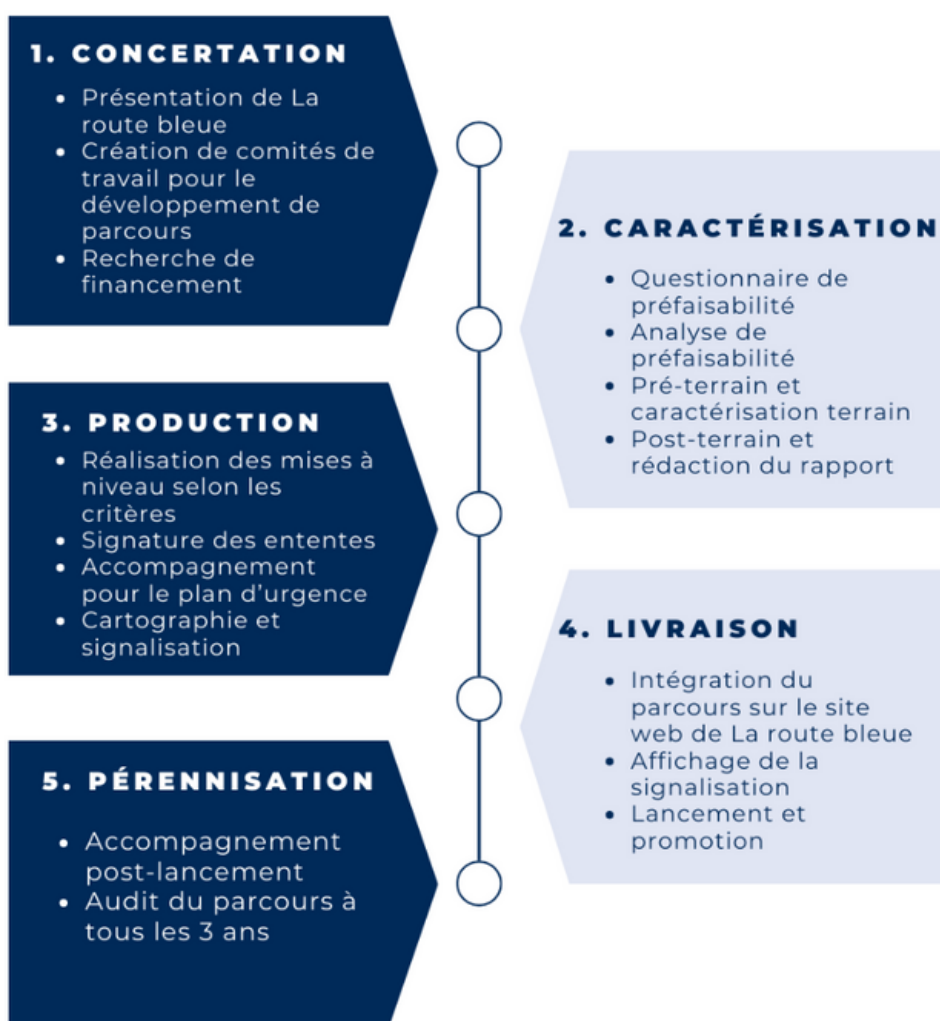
1. CONCERTATION

- Présentation de La route bleue
- Création de comités de travail pour le développement de parcours
- Recherche de financement

2. CARACTÉRISATION

- Questionnaire de préfaisabilité
- Analyse de préfaisabilité
- Pré-terrain et caractérisation terrain
- Post-terrain et rédaction du rapport

3. PRODUCTION

- Réalisation des mises à niveau selon les critères
- Signature des ententes
- Accompagnement pour le plan d'urgence
- Cartographie et signalisation

4. LIVRAISON

- Intégration du parcours sur le site web de La route bleue
- Affichage de la signalisation
- Lancement et promotion

5. PÉRENNISATION

- Accompagnement post-lancement
- Audit du parcours à tous les 3 ans